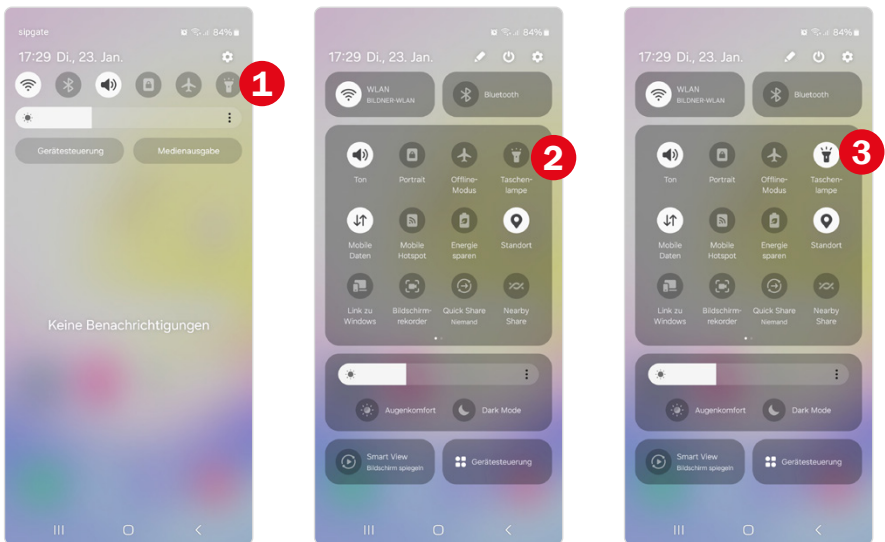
sipgate 84%

17:29 Di., 23. Jan.

1

Gerätesteuerung

Medienausgabe

Keine Benachrichtigungen

84%

17:29 Di., 23. Jan.

WLAN
BILDNER-WLAN

Bluetooth

2

Ton

Portrait

Offline-Modus

Taschenlampe

Mobile Daten

Mobile Hotspot

Energie sparen

Standort

Link zu Windows

Bildschirmrekorder

Quick Share
Niemand

Nearby Share

Augenkomfort

Dark Mode

Smart View
Bildschirm spiegeln

Gerätesteuerung

84%

17:29 Di., 23. Jan.

WLAN
BILDNER-WLAN

Bluetooth

3

Ton

Portrait

Offline-Modus

Taschenlampe

Mobile Daten

Mobile Hotspot

Energie sparen

Standort

Link zu Windows

Bildschirmrekorder

Quick Share
Niemand

Nearby Share

Augenkomfort

Dark Mode

Smart View
Bildschirm spiegeln

Gerätesteuerung